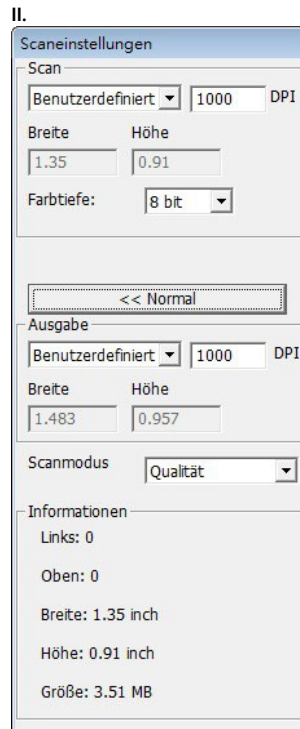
II.

Scaneinstellungen

Scan

Benutzerdefiniert 1000 DPI

Breite Höhe

1.35 0.91

Farbtiefe: 8 bit

<< Normal

Ausgabe

Benutzerdefiniert 1000 DPI

Breite Höhe

1.483 0.957

Scanmodus Qualität

Informationen

Links: 0

Oben: 0

Breite: 1.35 inch

Höhe: 0.91 inch

Größe: 3.51 MB